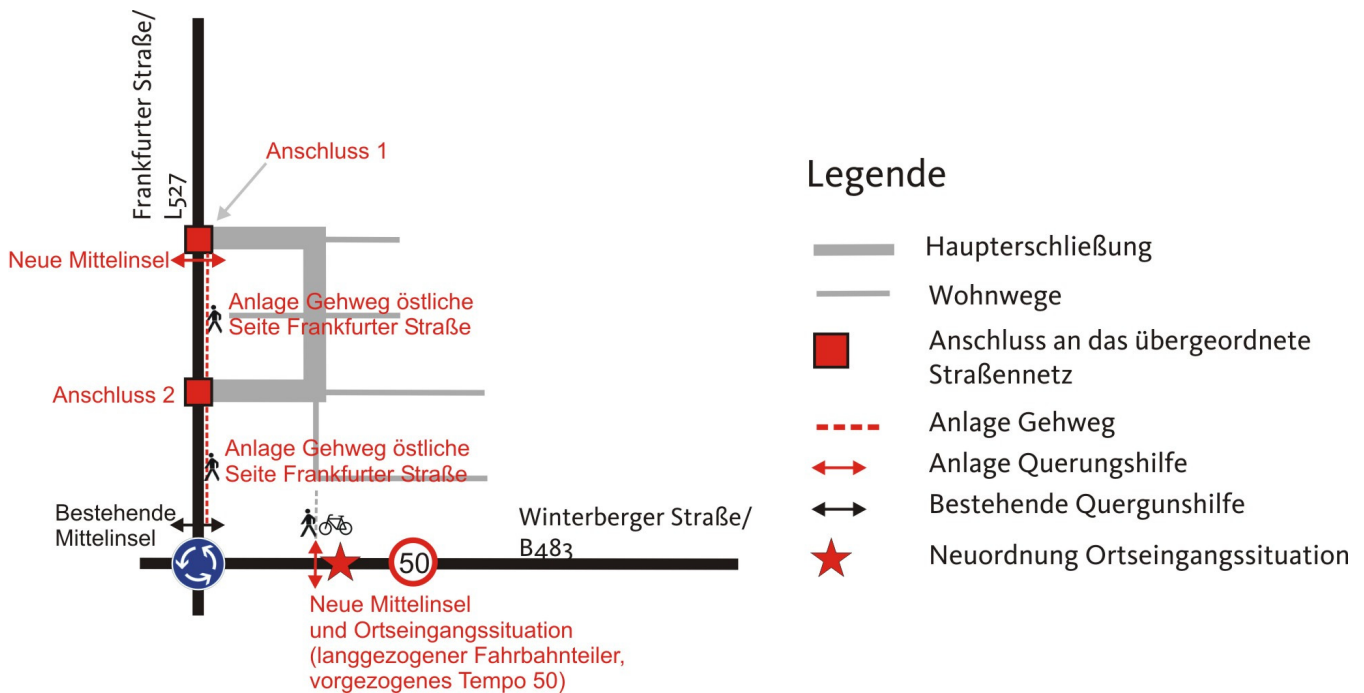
Frankfurter Straße/ L527

Anschluss 1

Neue Mittelinsel

Anlage Gehweg östliche Seite Frankfurter Straße

Anschluss 2

Anlage Gehweg östliche Seite Frankfurter Straße

Bestehende Mittelinsel

Winterberger Straße/ B483

50

Neue Mittelinsel und Ortseingangssituation (langgezogener Fahrbahnteiler, vorgezogenes Tempo 50)

Legende

Haupterschließung

Wohnwege

Anschluss an das übergeordnete Straßennetz

Anlage Gehweg

Anlage Querungshilfe

Bestehende Quergunshilfe

Neuordnung Ortseingangssituation